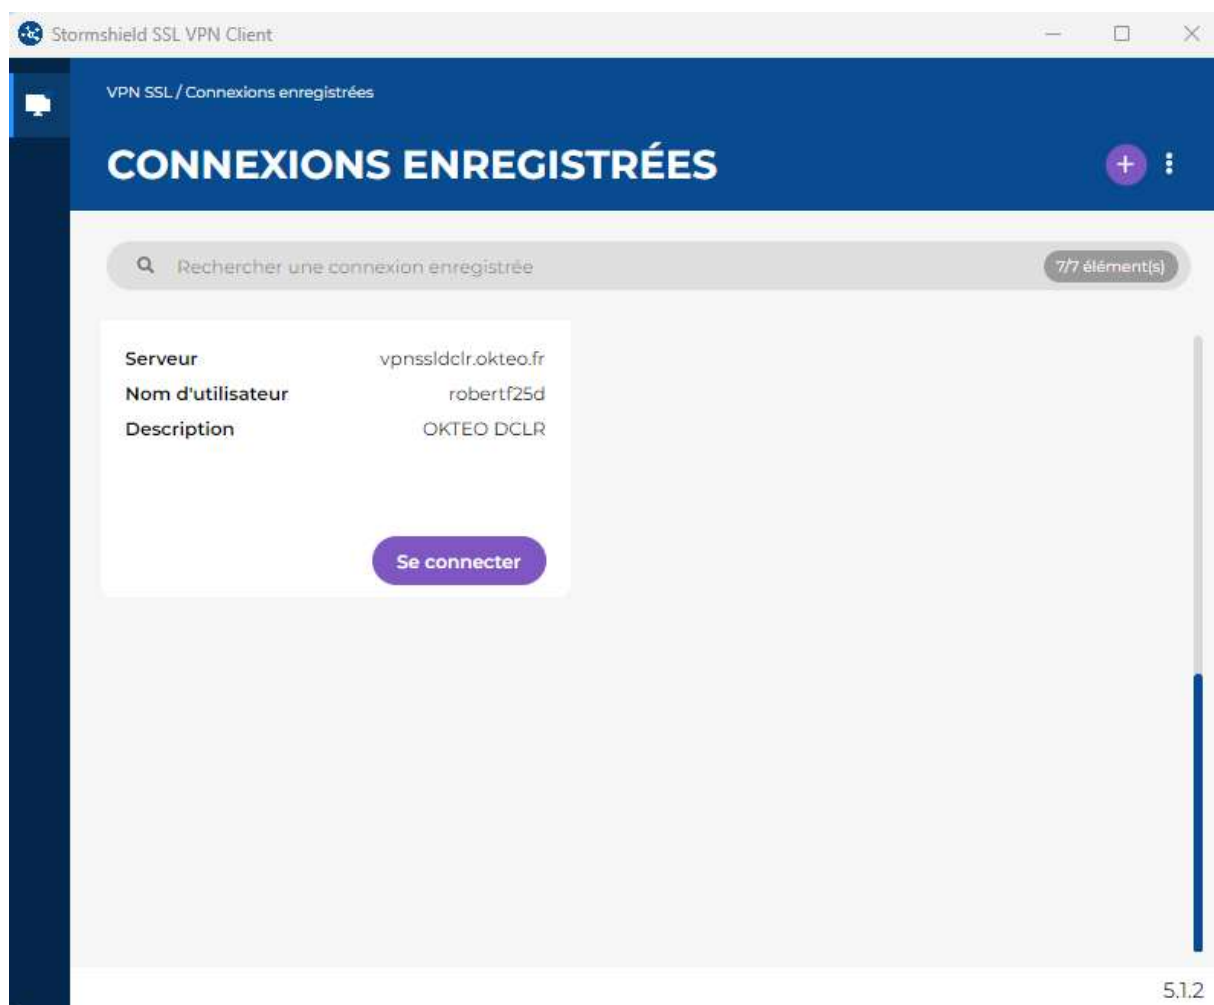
Stormshield SSL VPN Client

VPN SSL / Connexions enregistrées

CONNEXIONS ENREGISTRÉES

Rechercher une connexion enregistrée

7/7 élément(s)

| Serveur | vpnssldclr.okteo.fr |
|---|---|
| Nom d'utilisateur | robertf25d |
| Description | OKTEO DCLR |

Se connecter

5.1.2